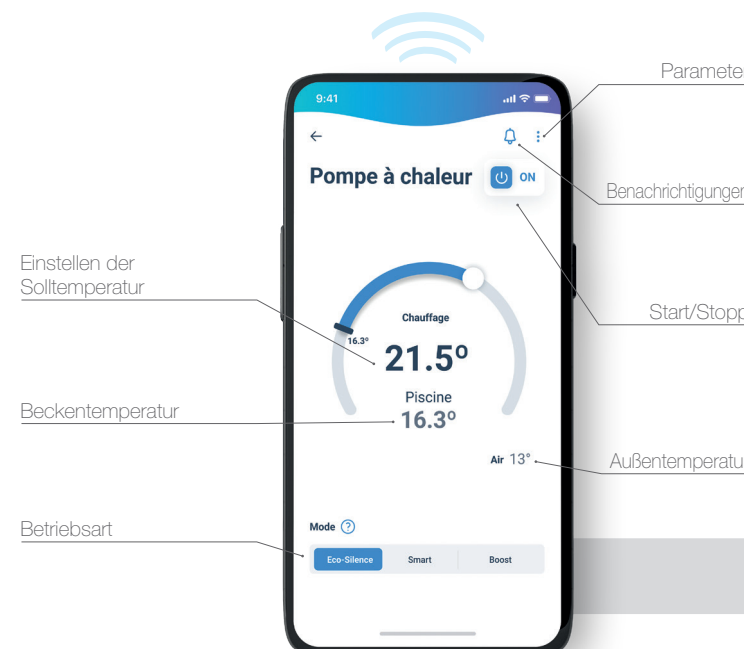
Parameter

9:41

Pompe à chaleur

ON

Benachrichtigungen

Einstellen der Solltemperatur

Start/Stopp

Chauffage

16.3°

21.5°

Piscine

16.3°

Beckentemperatur

Air 13°

Außentemperatu

Betriebsart

Mode ?

Eco-Silence

Smart

Boost